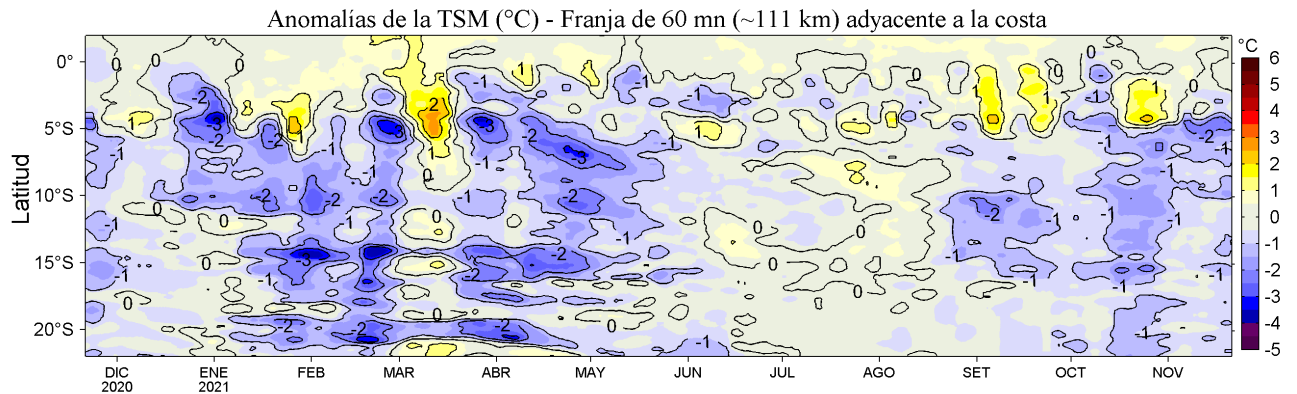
Anomalías de la TSM (°C) - Franja de 60 mn (~111 km) adyacente a la costa

Latitud

0°
5°S
10°S
15°S
20°S

DIC 2020
ENE 2021
FEB
MAR
ABR
MAY
JUN
JUL
AGO
SET
OCT
NOV

°C
6
5
4
3
2
1
0
-1
-2
-3
-4
-5

0
0
0
0
-1
1
-2
-3
-2
-1
-1
-2
-1
-3
-2
-1
-3
-2
-1
-2
-3
1
0
-1
-1
-2
-2
-2
-1
0
-1
0
0
-1
-2
-1
-2
0
-1
0
-1
0
0
-2
-2
0
0
-2
-2
-1
-1
0
1
1
0
-1
-1
0
0
1
-2
-1
-1
-1
-2
-1
-1
-1
-1
-1
-1
-1
-2
-1